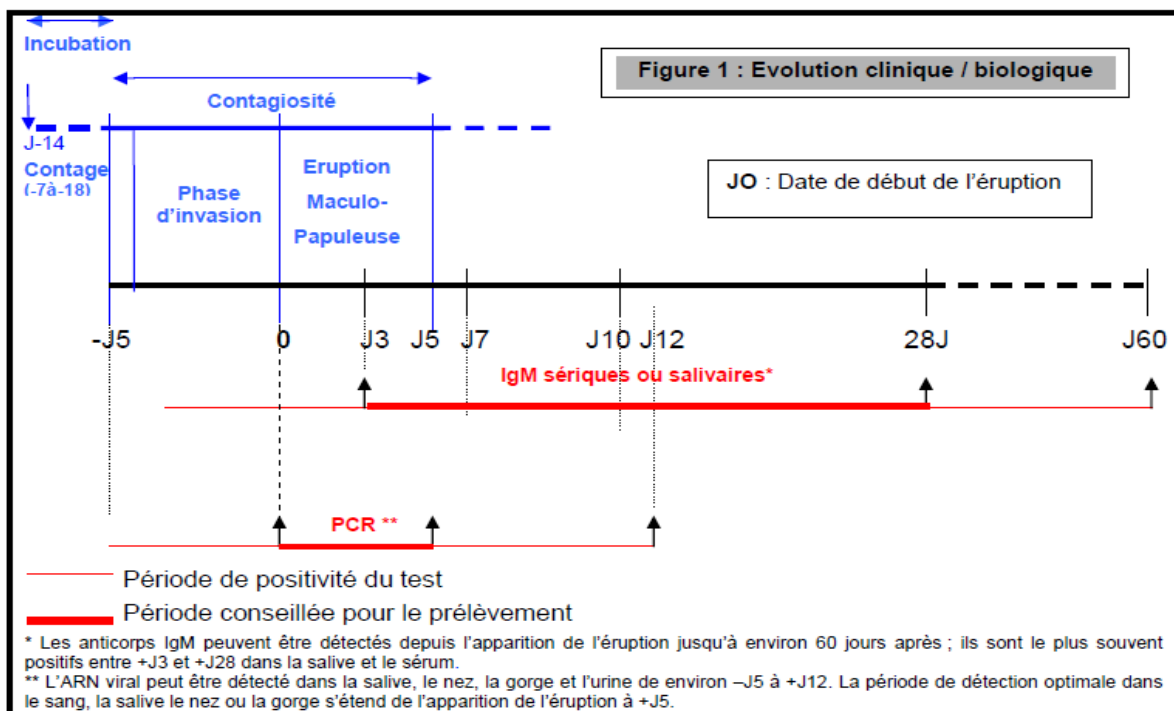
Incubation

Contagiosité

Figure 1 : Evolution clinique / biologique

J-14
Contage
(-7à-18)

Phase d'invasion

Eruption Maculo-Papuleuse

JO : Date de début de l'éruption

-J5 0 J3 J5 J7 J10 J12 28J J60

IgM sériques ou salivaires*

PCR **

Période de positivité du test

Période conseillée pour le prélèvement

* Les anticorps IgM peuvent être détectés depuis l'apparition de l'éruption jusqu'à environ 60 jours après ; ils sont le plus souvent positifs entre +J3 et +J28 dans la salive et le sérum.
** L'ARN viral peut être détecté dans la salive, le nez, la gorge et l'urine de environ –J5 à +J12. La période de détection optimale dans le sang, la salive le nez ou la gorge s'étend de l'apparition de l'éruption à +J5.